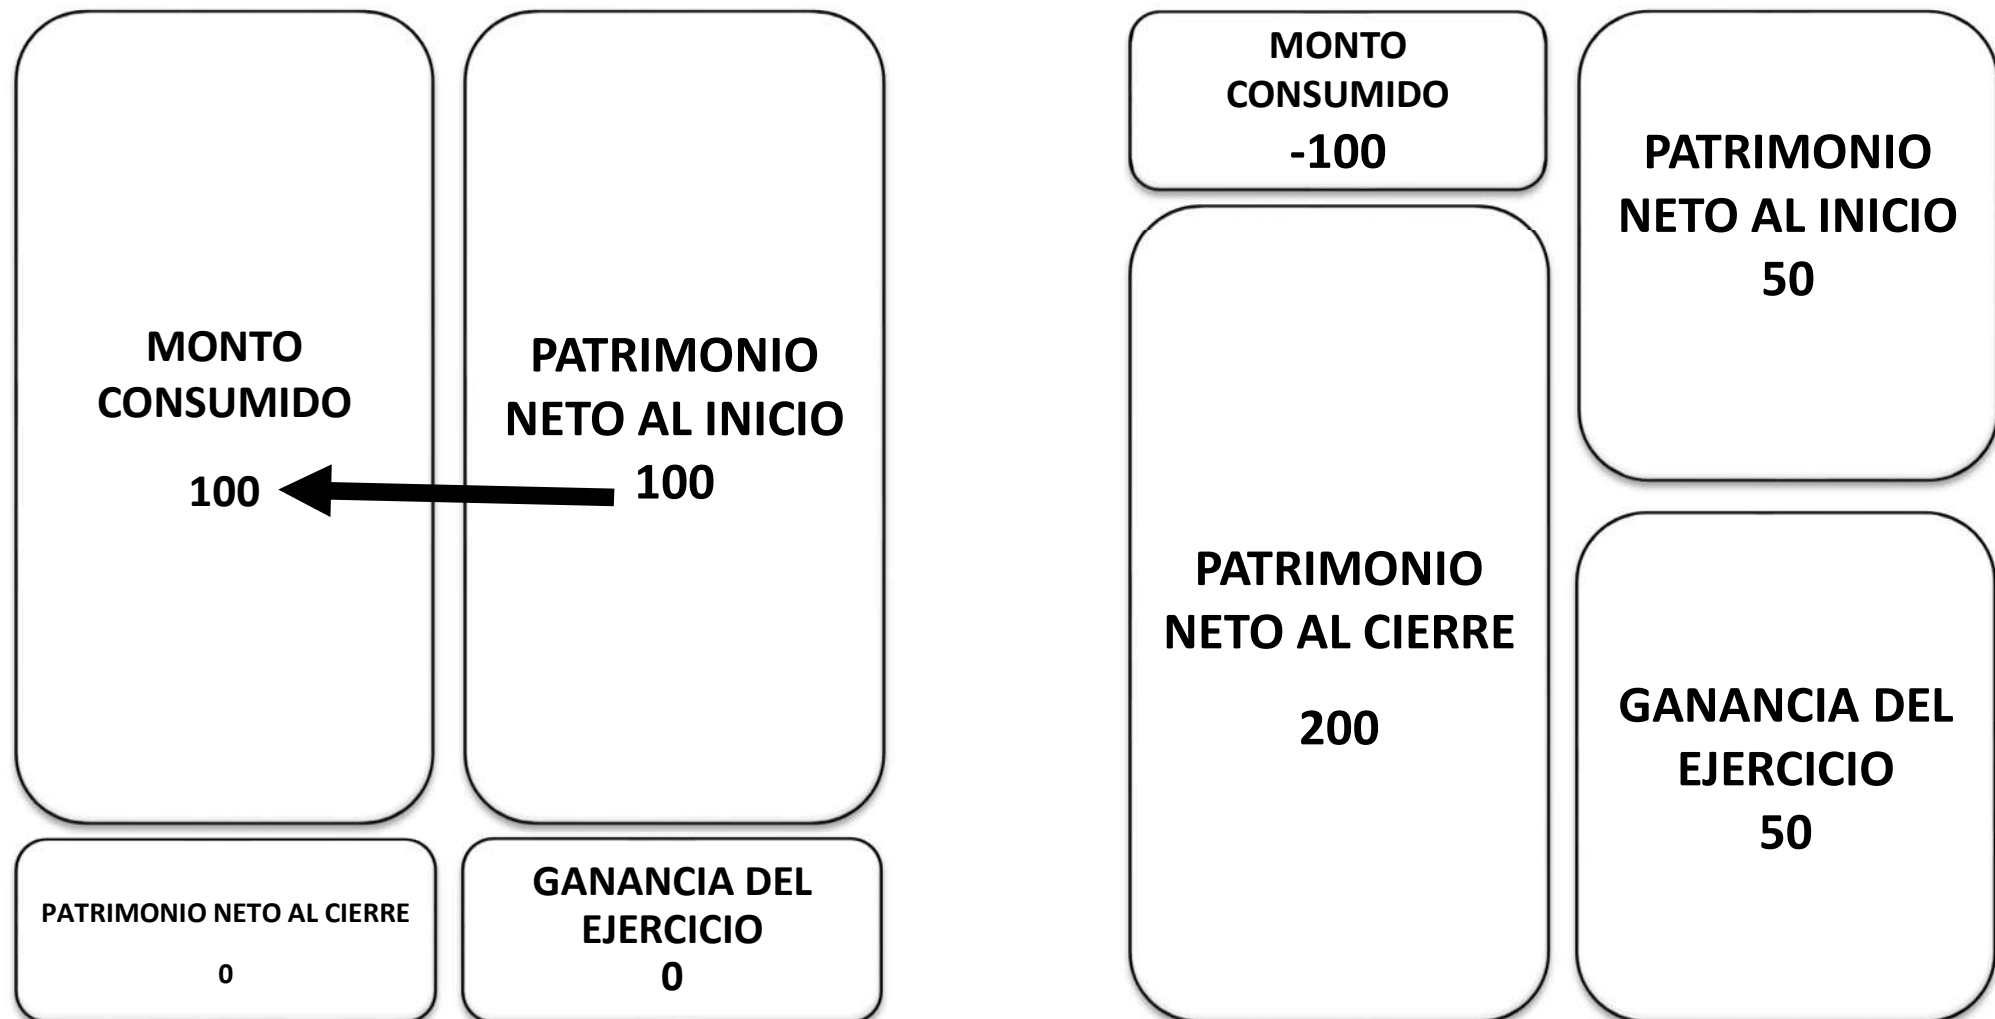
MONTO CONSUMIDO
100

PATRIMONIO NETO AL INICIO
100

PATRIMONIO NETO AL CIERRE
0

GANANCIA DEL EJERCICIO
0

MONTO CONSUMIDO
-100

PATRIMONIO NETO AL CIERRE
200

PATRIMONIO NETO AL INICIO
50

GANANCIA DEL EJERCICIO
50